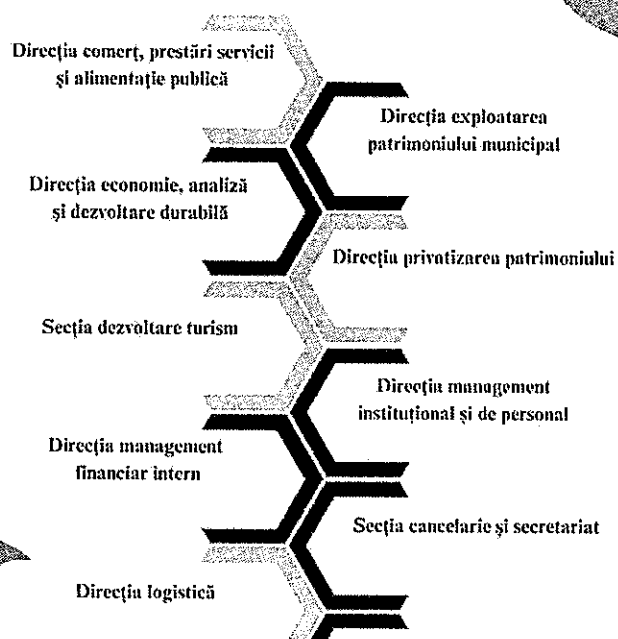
Direcţia comerţ, prestări servicii şi alimentaţie publică

Direcţia exploatarea patrimoniului municipal

Direcţia economie, analiză şi dezvoltare durabilă

Direcţia privatizarea patrimoniului

Secţia dezvoltare turism

Direcţia management instituţional şi de personal

Direcţia management financiar intern

Secţia cancelarie şi secretariat

Direcţia logistică